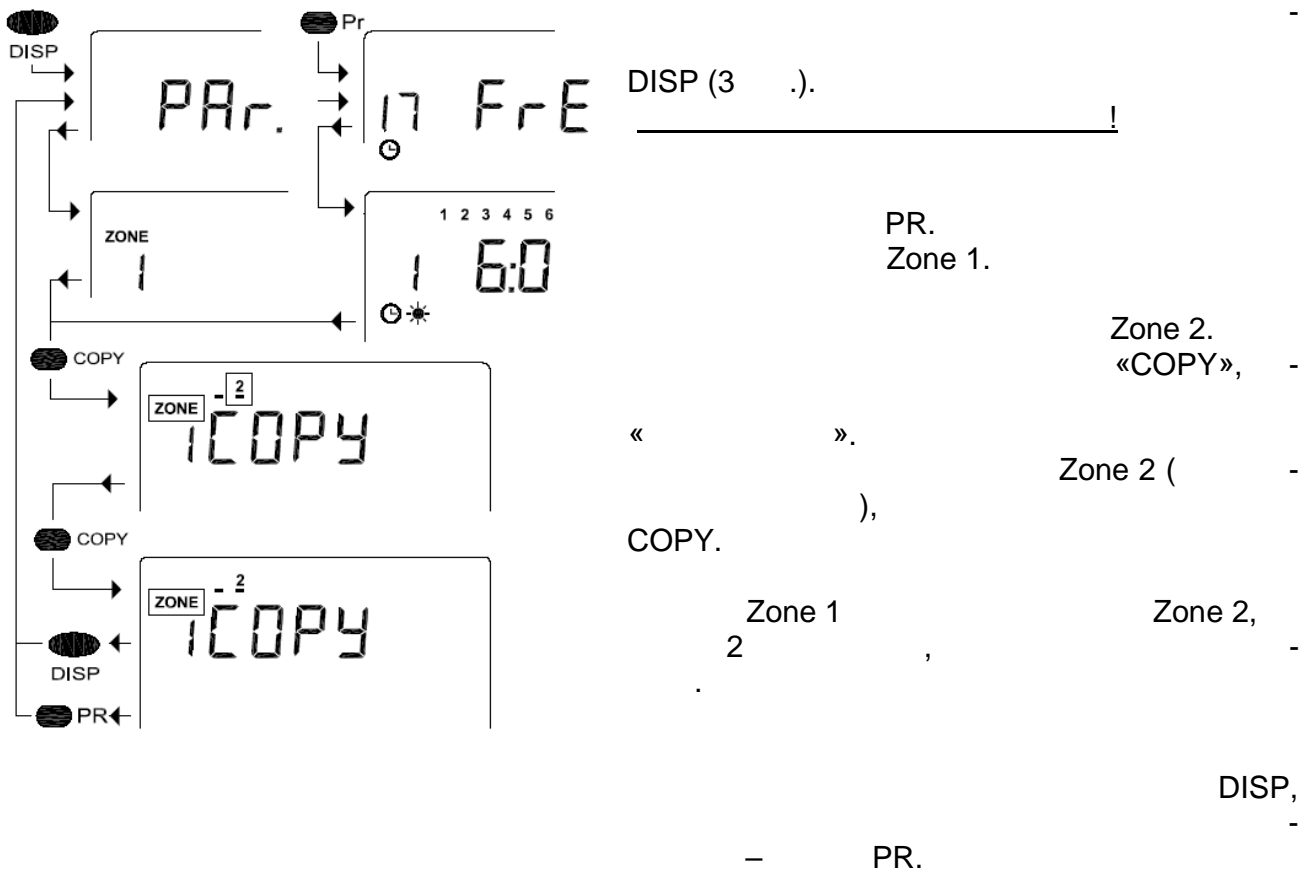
DISP

Pr

PAr.

17 FrE

ZONE
1

1 2 3 4 5 6
1 6:0

COPY

ZONE - 2
1COPY

COPY

ZONE - 2
1COPY

DISP

PR

-

DISP (3 .).

!

PR.
Zone 1.

Zone 2.
«COPY», -

« ».
Zone 2 ( -
),
COPY.

Zone 1 Zone 2,
2 , -
.

DISP,
-
– PR.